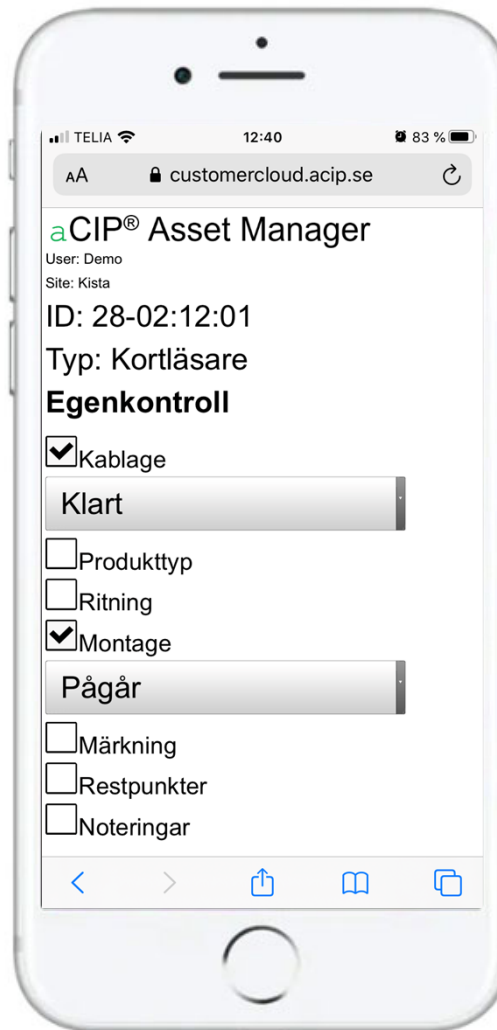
TELIA 12:40 83 %

AA customercloud.acip.se

aCIP® Asset Manager
User: Demo
Site: Kista

ID: 28-02:12:01

Typ: Kortläsare

Egenkontroll

Kablage

Klart

Produkttyp

Ritning

Montage

Pågår

Märkning

Restpunkter

Noteringar